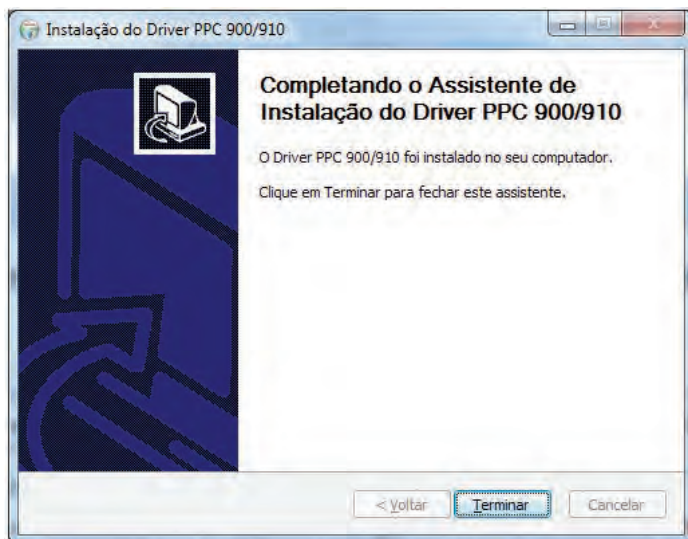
Instalação do Driver PPC 900/910

Completando o Assistente de Instalação do Driver PPC 900/910

O Driver PPC 900/910 foi instalado no seu computador.

Clique em Terminar para fechar este assistente.

< Voltar
Terminar
Cancelar